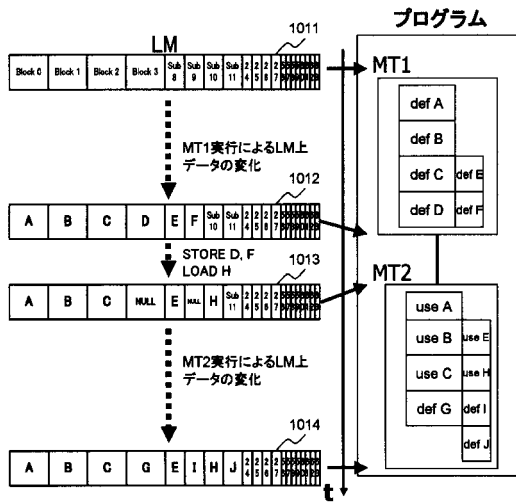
プログラム

LM

1011

| Block 0 | Block 1 | Block 2 | Block 3 | Sub 8 | Sub 9 | Sub 10 | Sub 11 | 2 4 | 2 5 | 2 6 | 2 7 | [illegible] |
|---|---|---|---|---|---|---|---|---|---|---|---|---|

MT1

MT1実行によるLM上データの変化

1012

| A | B | C | D | E | F | Sub 10 | Sub 11 | 2 4 | 2 5 | 2 6 | 2 7 | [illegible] |
|---|---|---|---|---|---|---|---|---|---|---|---|---|

STORE D, F
LOAD H

1013

| A | B | C | NULL | E | NULL | H | Sub 11 | 2 4 | 2 5 | 2 6 | 2 7 | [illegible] |
|---|---|---|---|---|---|---|---|---|---|---|---|---|

MT2実行によるLM上データの変化

1014

| A | B | C | G | E | I | H | J | 2 4 | 2 5 | 2 6 | 2 7 | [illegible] |
|---|---|---|---|---|---|---|---|---|---|---|---|---|

def A
def B
def C
def E
def D
def F

MT2

use A
use B
use E
use C
use H
def G
def I
def J

t